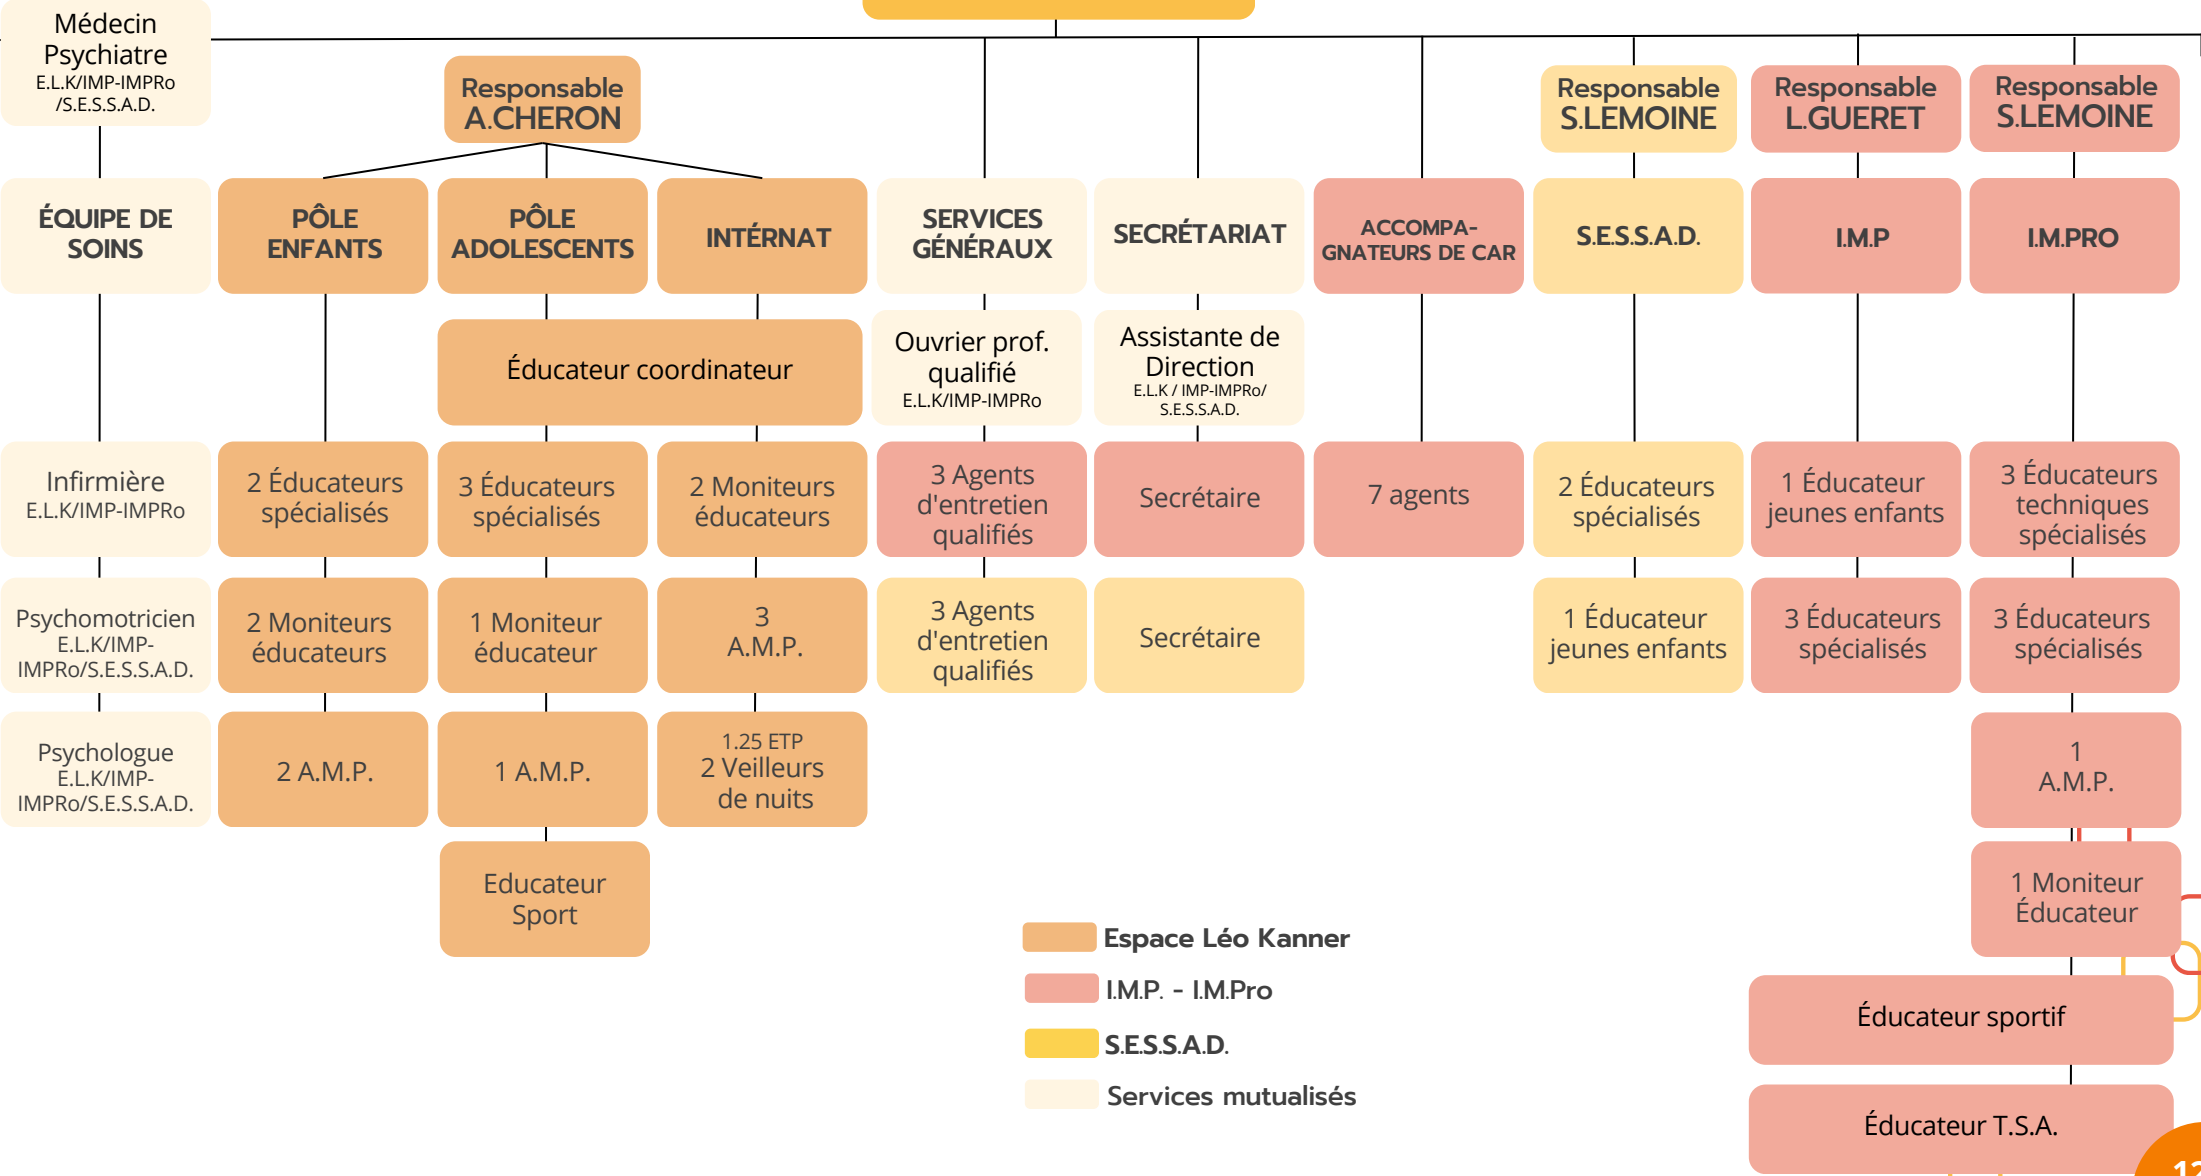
Médecin Psychiatre
E.L.K/IMP-IMPRo /S.E.S.S.A.D.

Responsable
A.CHERON

Responsable
S.LEMOINE

Responsable
L.GUERET

Responsable
S.LEMOINE

ÉQUIPE DE SOINS

PÔLE ENFANTS

PÔLE ADOLESCENTS

INTÉRNAT

SERVICES GÉNÉRAUX

SECRÉTARIAT

ACCOMPA-GNATEURS DE CAR

S.E.S.S.A.D.

I.M.P

I.M.PRO

Éducateur coordinateur

Ouvrier prof. qualifié
E.L.K/IMP-IMPRo

Assistante de Direction
E.L.K / IMP-IMPRo/ S.E.S.S.A.D.

Infirmière
E.L.K/IMP-IMPRo

2 Éducateurs spécialisés

3 Éducateurs spécialisés

2 Moniteurs éducateurs

3 Agents d'entretien qualifiés

Secrétaire

7 agents

2 Éducateurs spécialisés

1 Éducateur jeunes enfants

3 Éducateurs techniques spécialisés

Psychomotricien
E.L.K/IMP-IMPRo/S.E.S.S.A.D.

2 Moniteurs éducateurs

1 Moniteur éducateur

3 A.M.P.

3 Agents d'entretien qualifiés

Secrétaire

1 Éducateur jeunes enfants

3 Éducateurs spécialisés

3 Éducateurs spécialisés

Psychologue
E.L.K/IMP-IMPRo/S.E.S.S.A.D.

2 A.M.P.

1 A.M.P.

1.25 ETP
2 Veilleurs de nuits

1 A.M.P.

Educateur Sport

1 Moniteur Éducateur

Espace Léo Kanner

I.M.P. - I.M.Pro

S.E.S.S.A.D.

Services mutualisés

Éducateur sportif

Éducateur T.S.A.